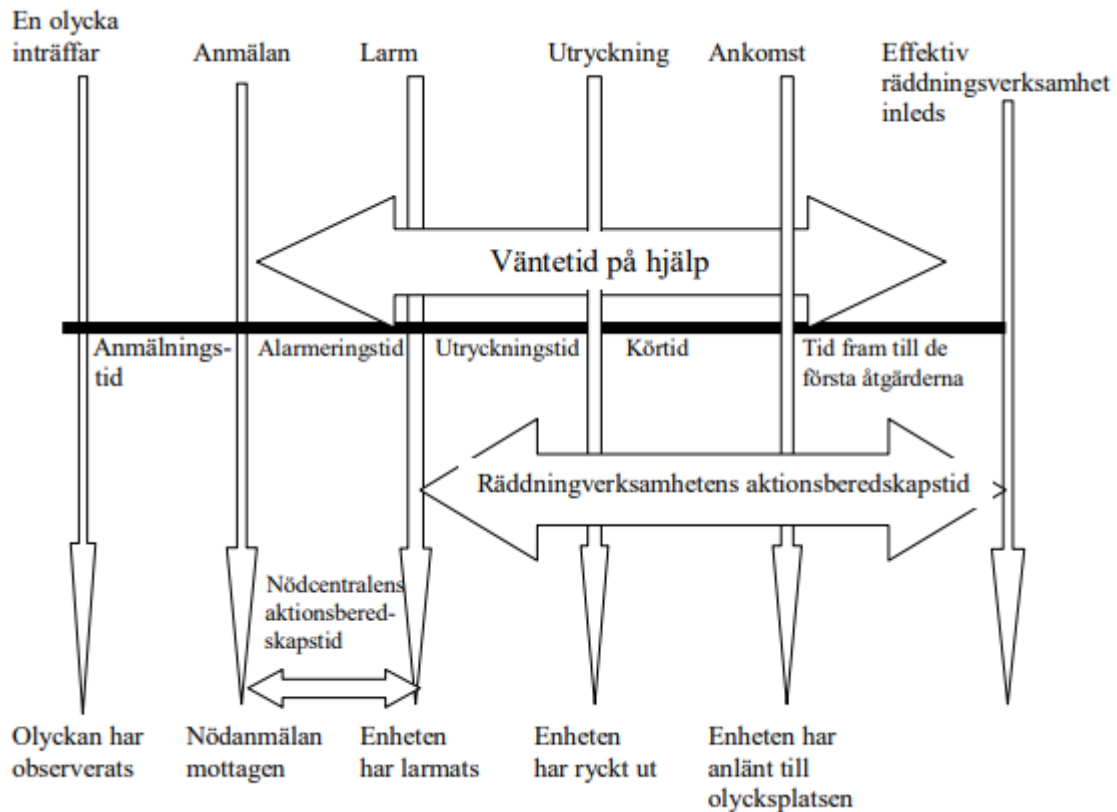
En olycka inträffar

Anmälan

Larm

Utryckning

Ankomst

Effektiv räddningsverksamhet inleds

Väntetid på hjälp

Anmälningstid

Alarmeringstid

Utryckningstid

Körtid

Tid fram till de första åtgärderna

Räddningverksamhetens aktionsberedskapstid

Nödcentralens aktionsberedskapstid

Olyckan har observerats

Nödanmälan mottagen

Enheten har larmats

Enheten har ryckt ut

Enheten har anlänt till olycksplatsen